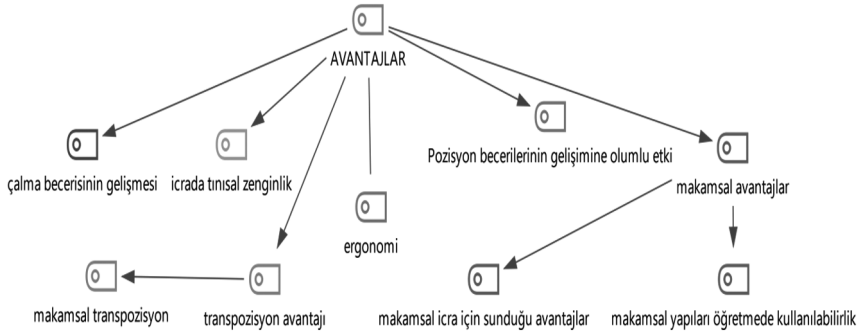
AVANTAJLAR

çalma becerisinin gelişmesi

icrada tınısal zenginlik

ergonomi

Pozisyon becerilerinin gelişimine olumlu etki

makamsal avantajlar

transpozisyon avantajı

makamsal transpozisyon

makamsal icra için sunduğu avantajlar

makamsal yapıları öğretmede kullanılabilirlik